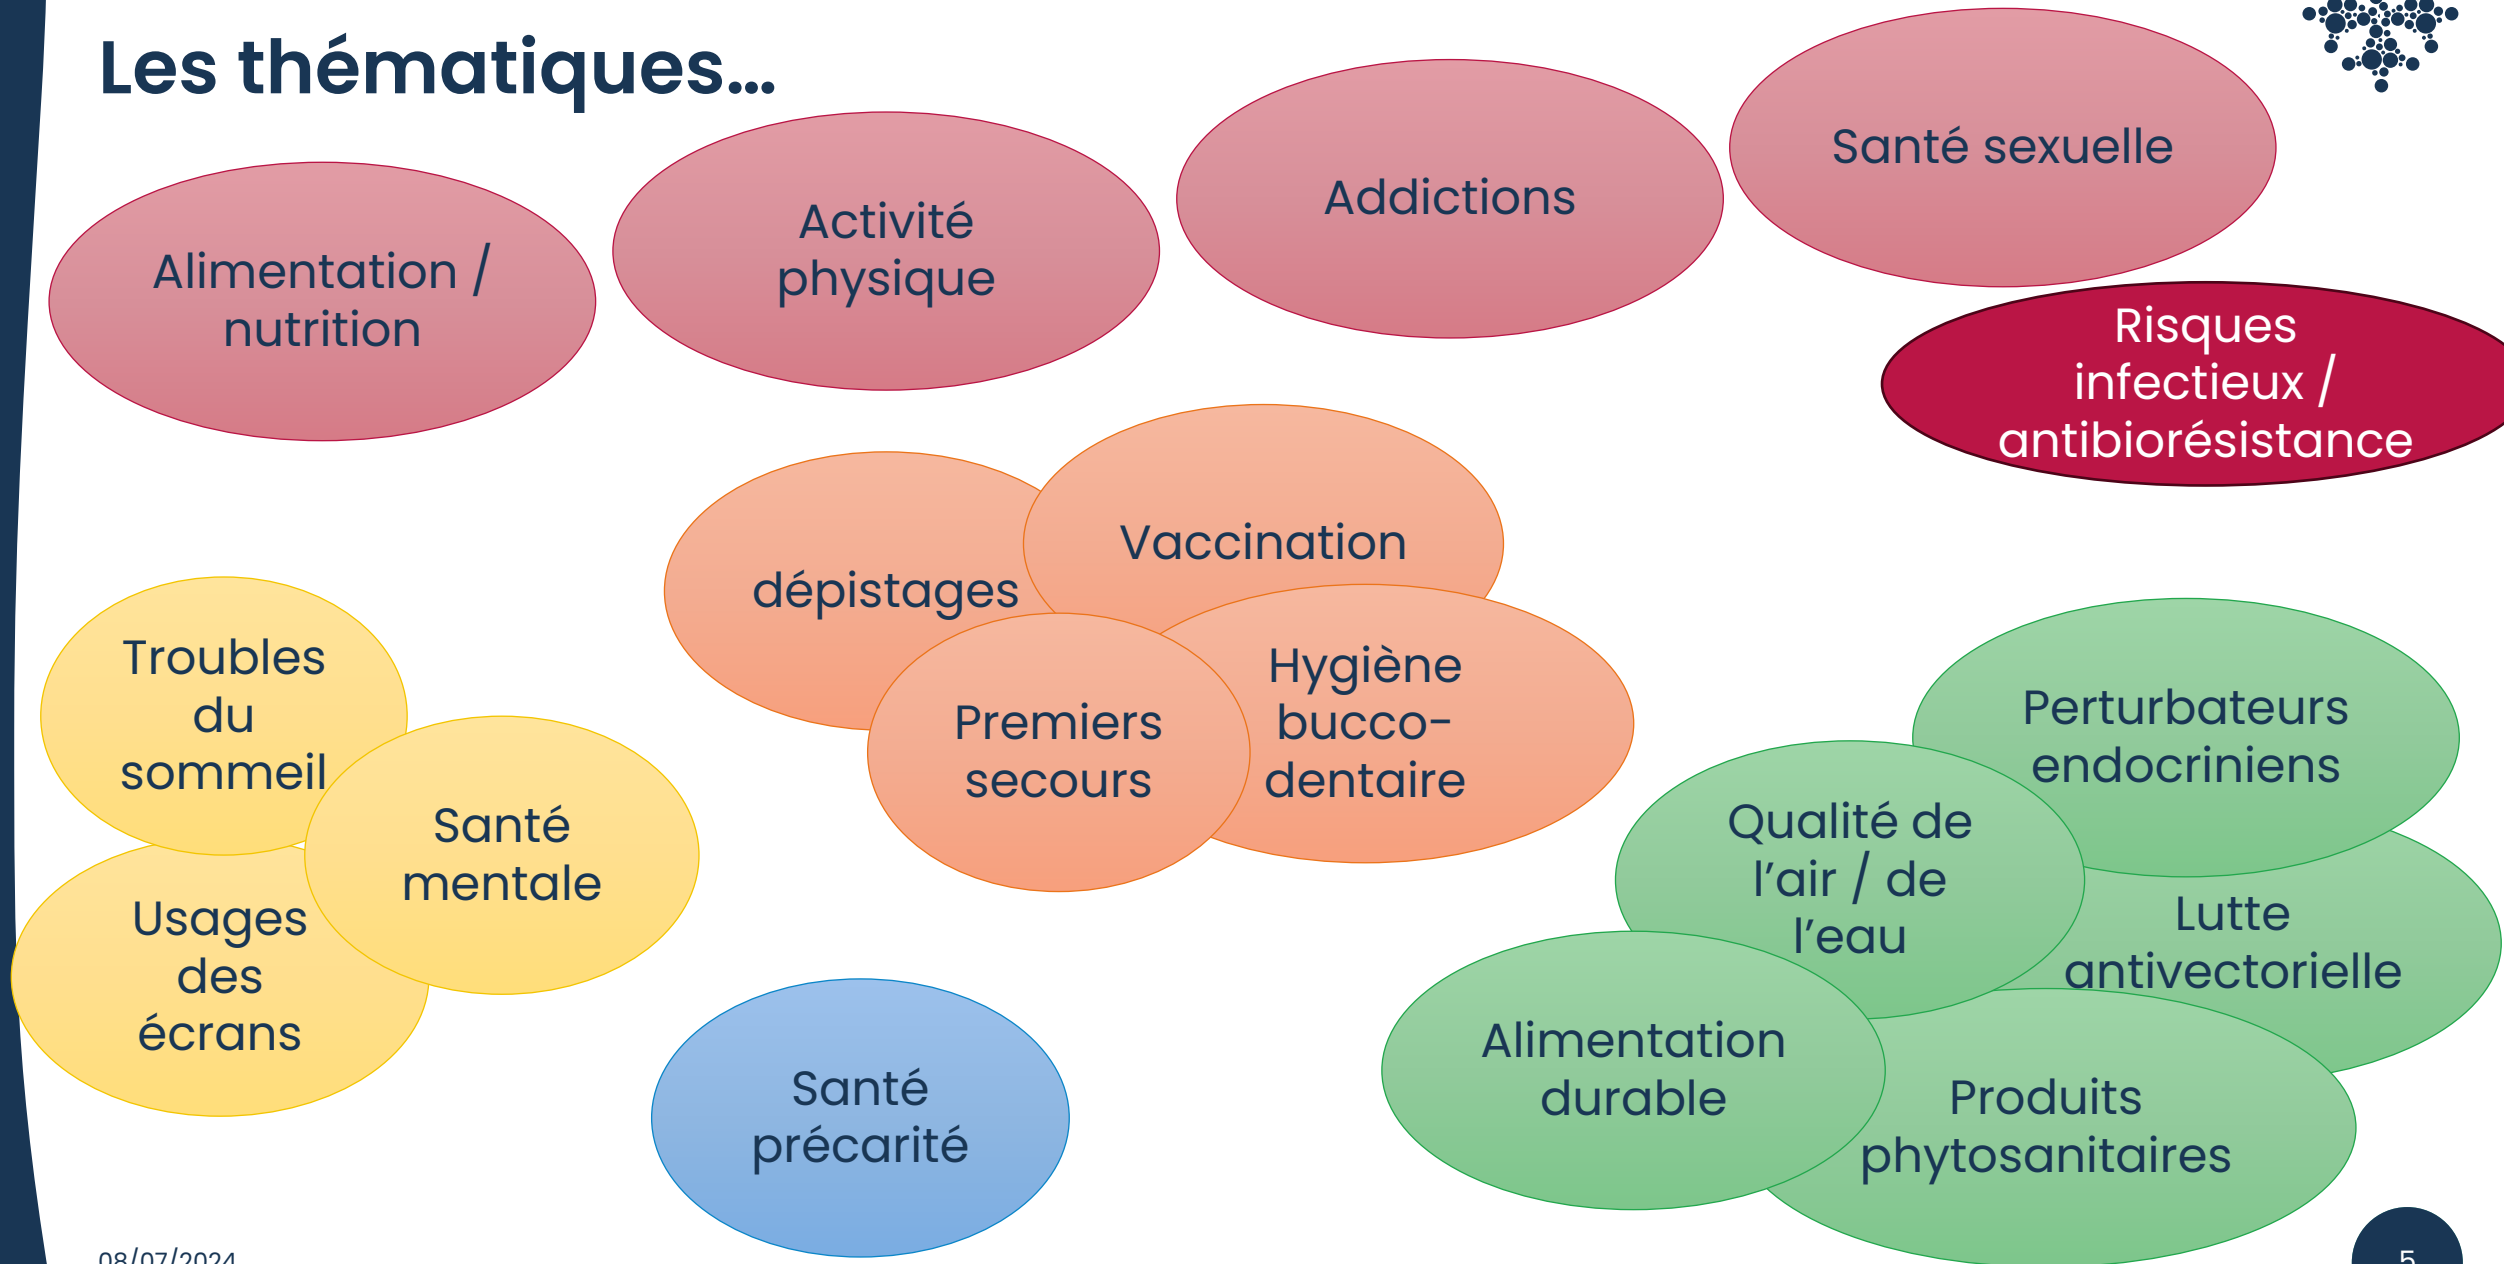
Les thématiques...

Alimentation / nutrition

Activité physique

Addictions

Santé sexuelle

Risques infectieux / antibiorésistance

dépistages

Vaccination

Premiers secours

Hygiène bucco-dentaire

Troubles du sommeil

Santé mentale

Usages des écrans

Santé précarité

Perturbateurs endocriniens

Qualité de l'air / de l'eau

Lutte antivectorielle

Alimentation durable

Produits phytosanitaires

08/07/2024

5